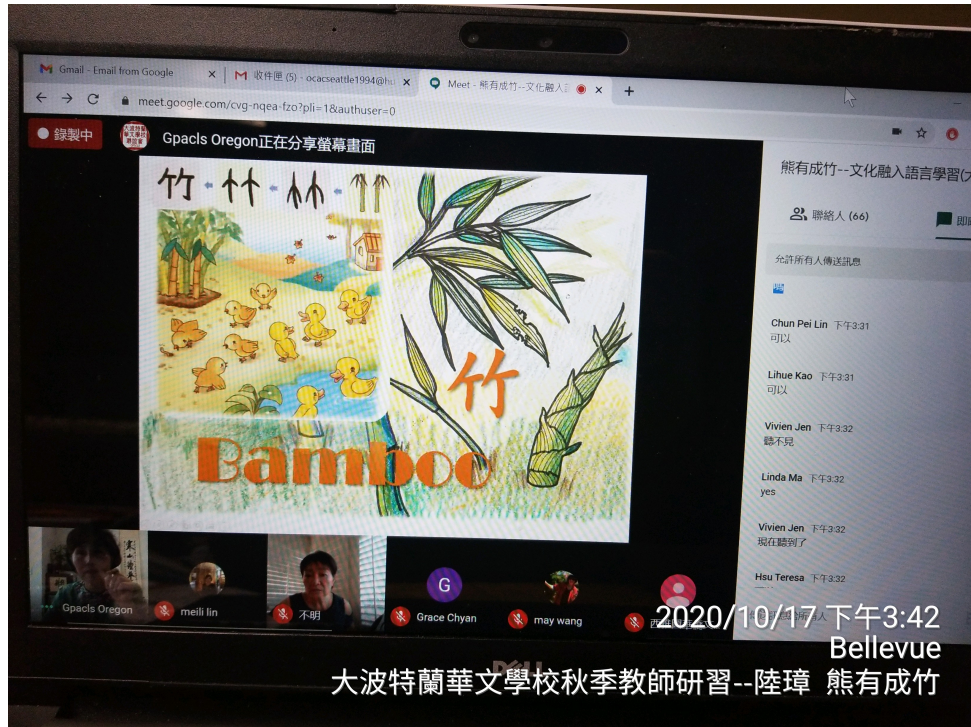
Gmail - Email from Google ×
收件匣 (5) - ocacseattle1994@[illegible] ×
Meet - 熊有成竹--文化融入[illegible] ×
+
meet.google.com/cvg-nqea-fzo?pli=1&authuser=0

錄製中
Gpacls Oregon正在分享螢幕畫面

竹 ← 艸 ← 𠦝 ← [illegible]

竹
Bamboo

熊有成竹--文化融入語言學習(
聯絡人 (66)
允許所有人傳送訊息

Chun Pei Lin 下午3:31
可以

Lihue Kao 下午3:31
可以

Vivien Jen 下午3:32
聽不見

Linda Ma 下午3:32
yes

Vivien Jen 下午3:32
現在聽到了

Hsu Teresa 下午3:32

Gpacls Oregon
meili lin
不明
G
Grace Chyan
may wang
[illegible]

2020/10/17 下午3:42
Bellevue
大波特蘭華文學校秋季教師研習--陸璋 熊有成竹